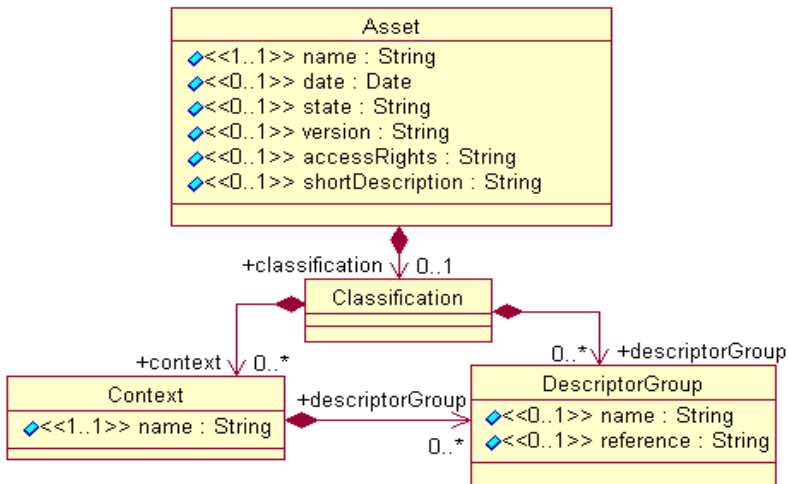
Asset

<<1..1>> name : String
<<0..1>> date : Date
<<0..1>> state : String
<<0..1>> version : String
<<0..1>> accessRights : String
<<0..1>> shortDescription : String

+classification 0..1

Classification

+context 0..*

0..* +descriptorGroup

Context

<<1..1>> name : String

+descriptorGroup

0..*

DescriptorGroup

<<0..1>> name : String
<<0..1>> reference : String